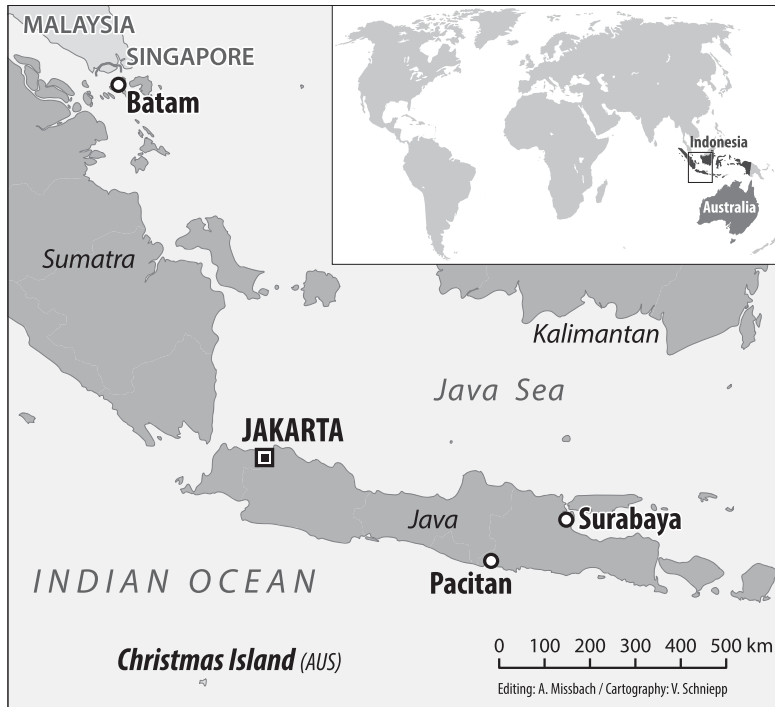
MALAYSIA
SINGAPORE
Batam

Indonesia
Australia

Sumatra

Kalimantan

Java Sea

JAKARTA

Java
Surabaya
Pacitan

INDIAN OCEAN

Christmas Island (AUS)

0 100 200 300 400 500 km

Editing: A. Missbach / Cartography: V. Schniepp